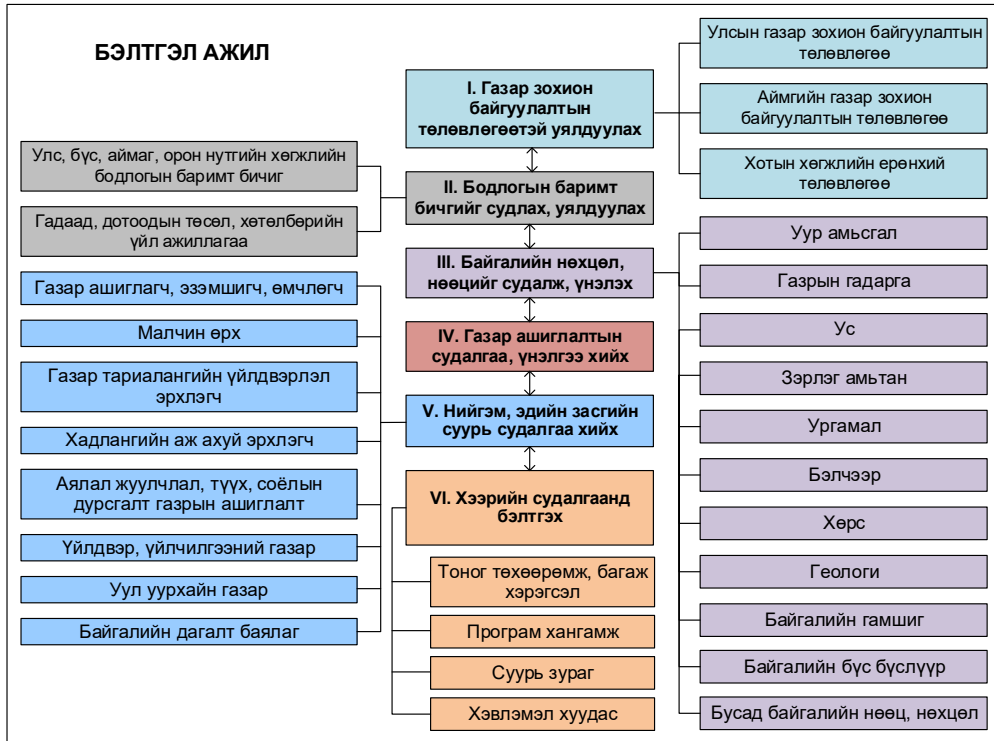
БЭЛТГЭЛ АЖИЛ

I. Газар зохион байгуулалтын төлөвлөгөөтэй уялдуулах

Улсын газар зохион байгуулалтын төлөвлөгөө

Аймгийн газар зохион байгуулалтын төлөвлөгөө

Хотын хөгжлийн ерөнхий төлөвлөгөө

Улс, бүс, аймаг, орон нутгийн хөгжлийн бодлогын баримт бичиг

Гадаад, дотоодын төсөл, хөтөлбөрийн үйл ажиллагаа

II. Бодлогын баримт бичгийг судлах, уялдуулах

III. Байгалийн нөхцөл, нөөцийг судалж, үнэлэх

Уур амьсгал

Газрын гадарга

Ус

Зэрлэг амьтан

Ургамал

Бэлчээр

Хөрс

Геологи

Байгалийн гамшиг

Байгалийн бүс бүслүүр

Бусад байгалийн нөөц, нөхцөл

Газар ашиглагч, эзэмшигч, өмчлөгч

Малчин өрх

Газар тариалангийн үйлдвэрлэл эрхлэгч

Хадлангийн аж ахуй эрхлэгч

Аялал жуулчлал, түүх, соёлын дурсгалт газрын ашиглалт

Үйлдвэр, үйлчилгээний газар

Уул уурхайн газар

Байгалийн дагалт баялаг

IV. Газар ашиглалтын судалгаа, үнэлгээ хийх

V. Нийгэм, эдийн засгийн суурь судалгаа хийх

VI. Хээрийн судалгаанд бэлтгэх

Тоног төхөөрөмж, багаж хэрэгсэл

Програм хангамж

Суурь зураг

Хэвлэмэл хуудас